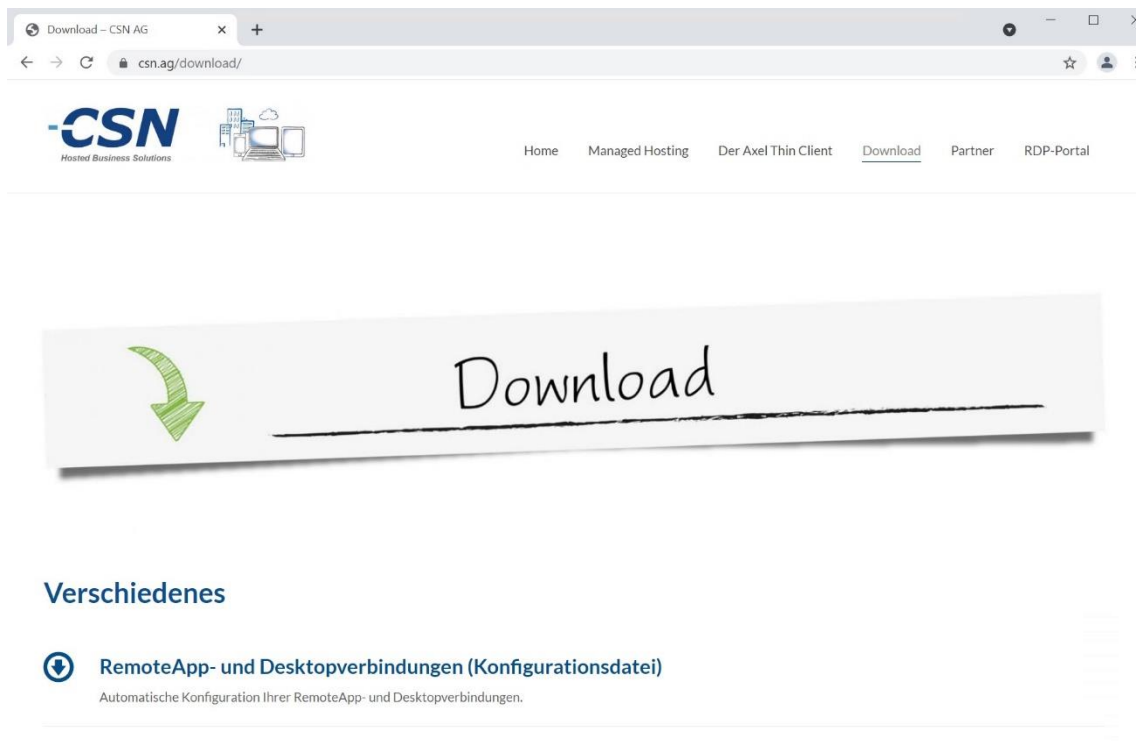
Download – CSN AG

csn.ag/download/

CSN
Hosted Business Solutions

Home Managed Hosting Der Axel Thin Client Download Partner RDP-Portal

Download

Verschiedenes

RemoteApp- und Desktopverbindungen (Konfigurationsdatei)

Automatische Konfiguration Ihrer RemoteApp- und Desktopverbindungen.